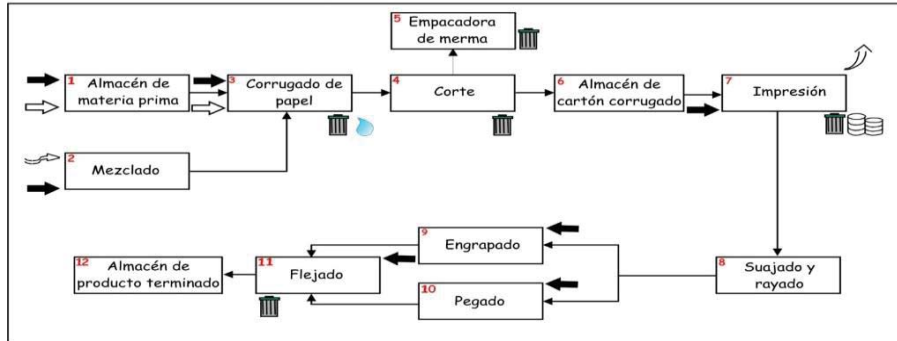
5 Empacadora de merma

1 Almacén de materia prima

3 Corrugado de papel

4 Corte

6 Almacén de cartón corrugado

7 Impresión

2 Mezclado

9 Engrapado

12 Almacén de producto terminado

11 Flejado

10 Pegado

8 Suajado y rayado